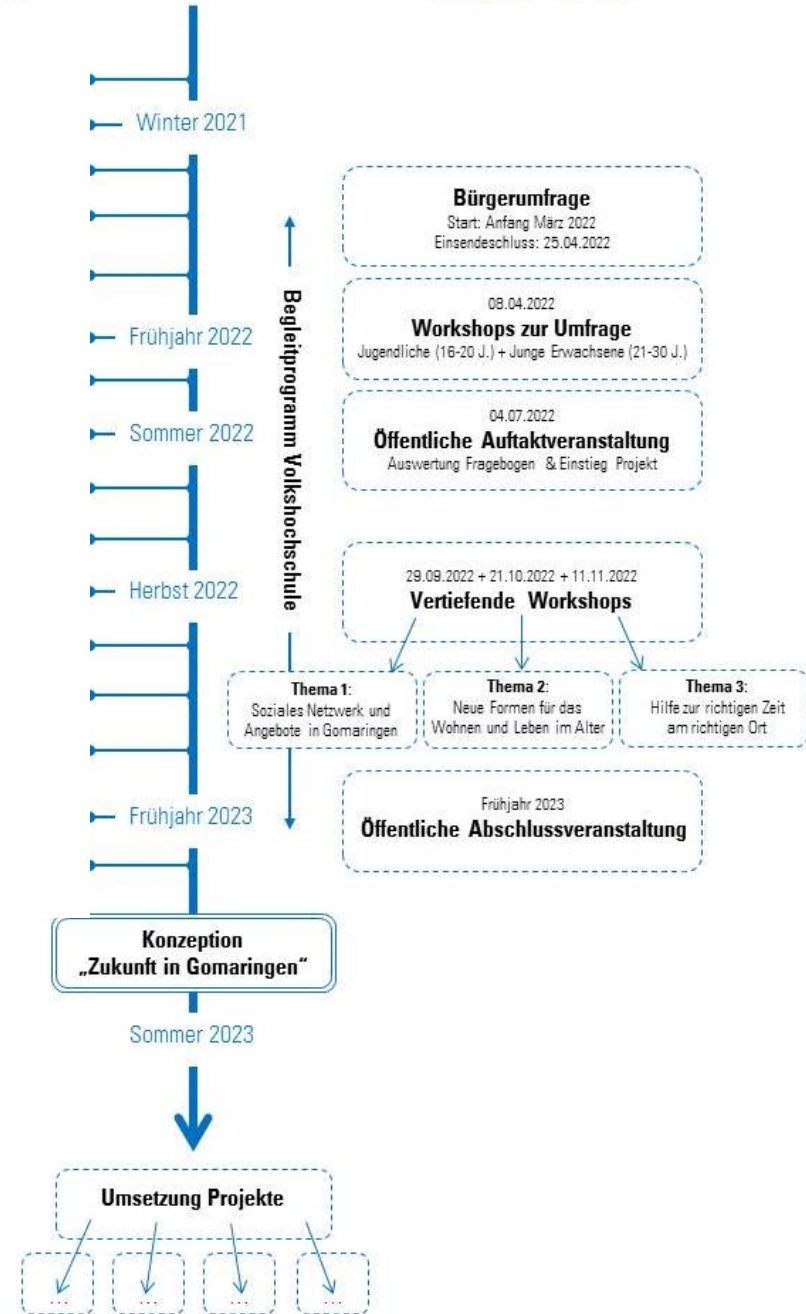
Winter 2021

Frühjahr 2022

Sommer 2022

Herbst 2022

Frühjahr 2023

Begleitprogramm Volkshochschule

**Bürgerumfrage**
Start: Anfang März 2022
Einsendeschluss: 25.04.2022

08.04.2022
**Workshops zur Umfrage**
Jugendliche (16-20 J.) + Junge Erwachsene (21-30 J.)

04.07.2022
**Öffentliche Auftaktveranstaltung**
Auswertung Fragebogen & Einstieg Projekt

29.09.2022 + 21.10.2022 + 11.11.2022
**Vertiefende Workshops**

**Thema 1**: Soziales Netzwerk und Angebote in Gomaringen

**Thema 2**: Neue Formen für das Wohnen und Leben im Alter

**Thema 3**: Hilfe zur richtigen Zeit am richtigen Ort

Frühjahr 2023
**Öffentliche Abschlussveranstaltung**

**Konzeption „Zukunft in Gomaringen"**

Sommer 2023

**Umsetzung Projekte**

...

...

...

...